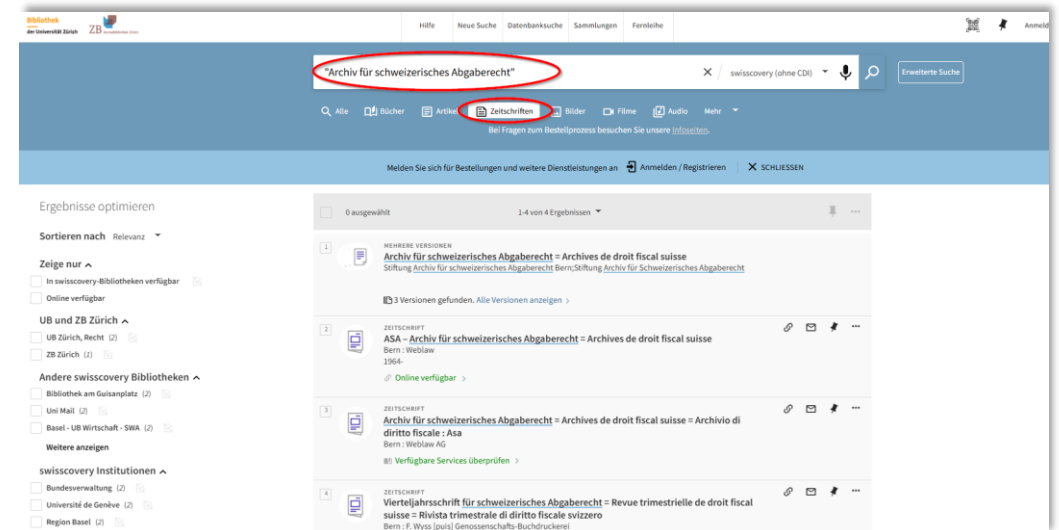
Bibliothek der Universität Zürich ZB

Hilfe Neue Suche Datenbanksuche Sammlungen Fernleihe

Anmeld

"Archiv für schweizerisches Abgaberecht"

swisscovery (ohne CDI)

Erweiterte Suche

Alle Bücher Artikel Zeitschriften Bilder Filme Audio Mehr

Bei Fragen zum Bestellprozess besuchen Sie unsere Infoseiten.

Melden Sie sich für Bestellungen und weitere Dienstleistungen an Anmelden / Registrieren SCHLIESSEN

Ergebnisse optimieren

Sortieren nach Relevanz

Zeige nur

In swisscovery-Bibliotheken verfügbar

Online verfügbar

UB und ZB Zürich

UB Zürich, Recht (2)

ZB Zürich (2)

Andere swisscovery Bibliotheken

Bibliothek am Guisanplatz (2)

Uni Mail (2)

Basel - UB Wirtschaft - SWA (2)

Weitere anzeigen

swisscovery Institutionen

Bundesverwaltung (2)

Université de Genève (2)

Region Basel (2)

0 ausgewählt

1-4 von 4 Ergebnissen

1
MEHRERE VERSIONEN
Archiv für schweizerisches Abgaberecht = Archives de droit fiscal suisse
Stiftung Archiv für schweizerisches Abgaberecht Bern;Stiftung Archiv für Schweizerisches Abgaberecht
3 Versionen gefunden. Alle Versionen anzeigen

2
ZEITSCHRIFT
ASA – Archiv für schweizerisches Abgaberecht = Archives de droit fiscal suisse
Bern : Weblaw
1964-
Online verfügbar

3
ZEITSCHRIFT
Archiv für schweizerisches Abgaberecht = Archives de droit fiscal suisse = Archivio di diritto fiscale : Asa
Bern : Weblaw AG
Verfügbare Services überprüfen

4
ZEITSCHRIFT
Vierteljahrsschrift für schweizerisches Abgaberecht = Revue trimestrielle de droit fiscal suisse = Rivista trimestrale di diritto fiscale svizzero
Bern : F. Wyss [puis] Genossenschafts-Buchdruckerei